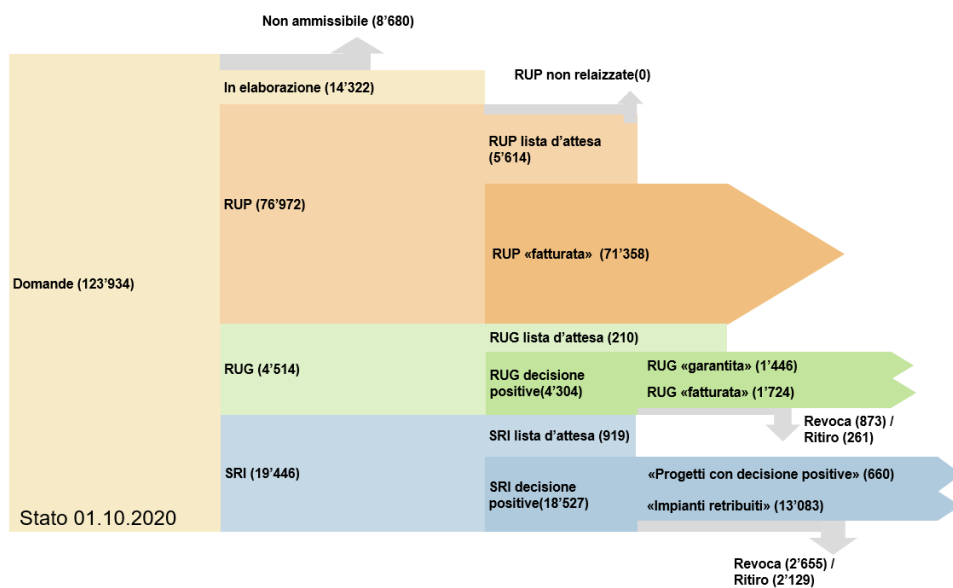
Non ammissibile (8'680)

In elaborazione (14'322)

RUP non relaizzate(0)

RUP lista d'attesa (5'614)

RUP (76'972)

RUP «fatturata» (71'358)

Domande (123'934)

RUG lista d'attesa (210)

RUG (4'514)

RUG decisione positive(4'304)

RUG «garantita» (1'446)

RUG «fatturata» (1'724)

Revoca (873) / Ritiro (261)

SRI lista d'attesa (919)

SRI (19'446)

SRI decisione positive(18'527)

«Progetti con decisione positive» (660)

«Impianti retribuiti» (13'083)

Stato 01.10.2020

Revoca (2'655) / Ritiro (2'129)